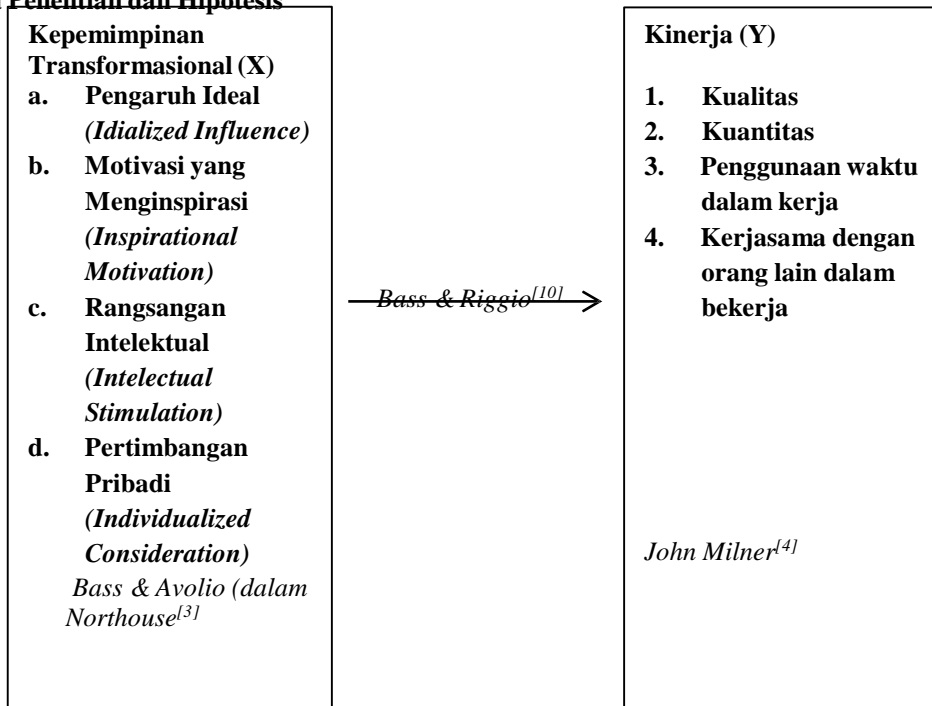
Penelitian dan Hipotesis

Kepemimpinan Transformasional (X)
a. Pengaruh Ideal *(Idialized Influence)*
b. Motivasi yang Menginspirasi *(Inspirational Motivation)*
c. Rangsangan Intelektual *(Intelectual Stimulation)*
d. Pertimbangan Pribadi *(Individualized Consideration)*
*Bass & Avolio (dalam Northouse$^{[3]}$*

*Bass & Riggio$^{[10]}$*

Kinerja (Y)
1. Kualitas
2. Kuantitas
3. Penggunaan waktu dalam kerja
4. Kerjasama dengan orang lain dalam bekerja

*John Milner$^{[4]}$*